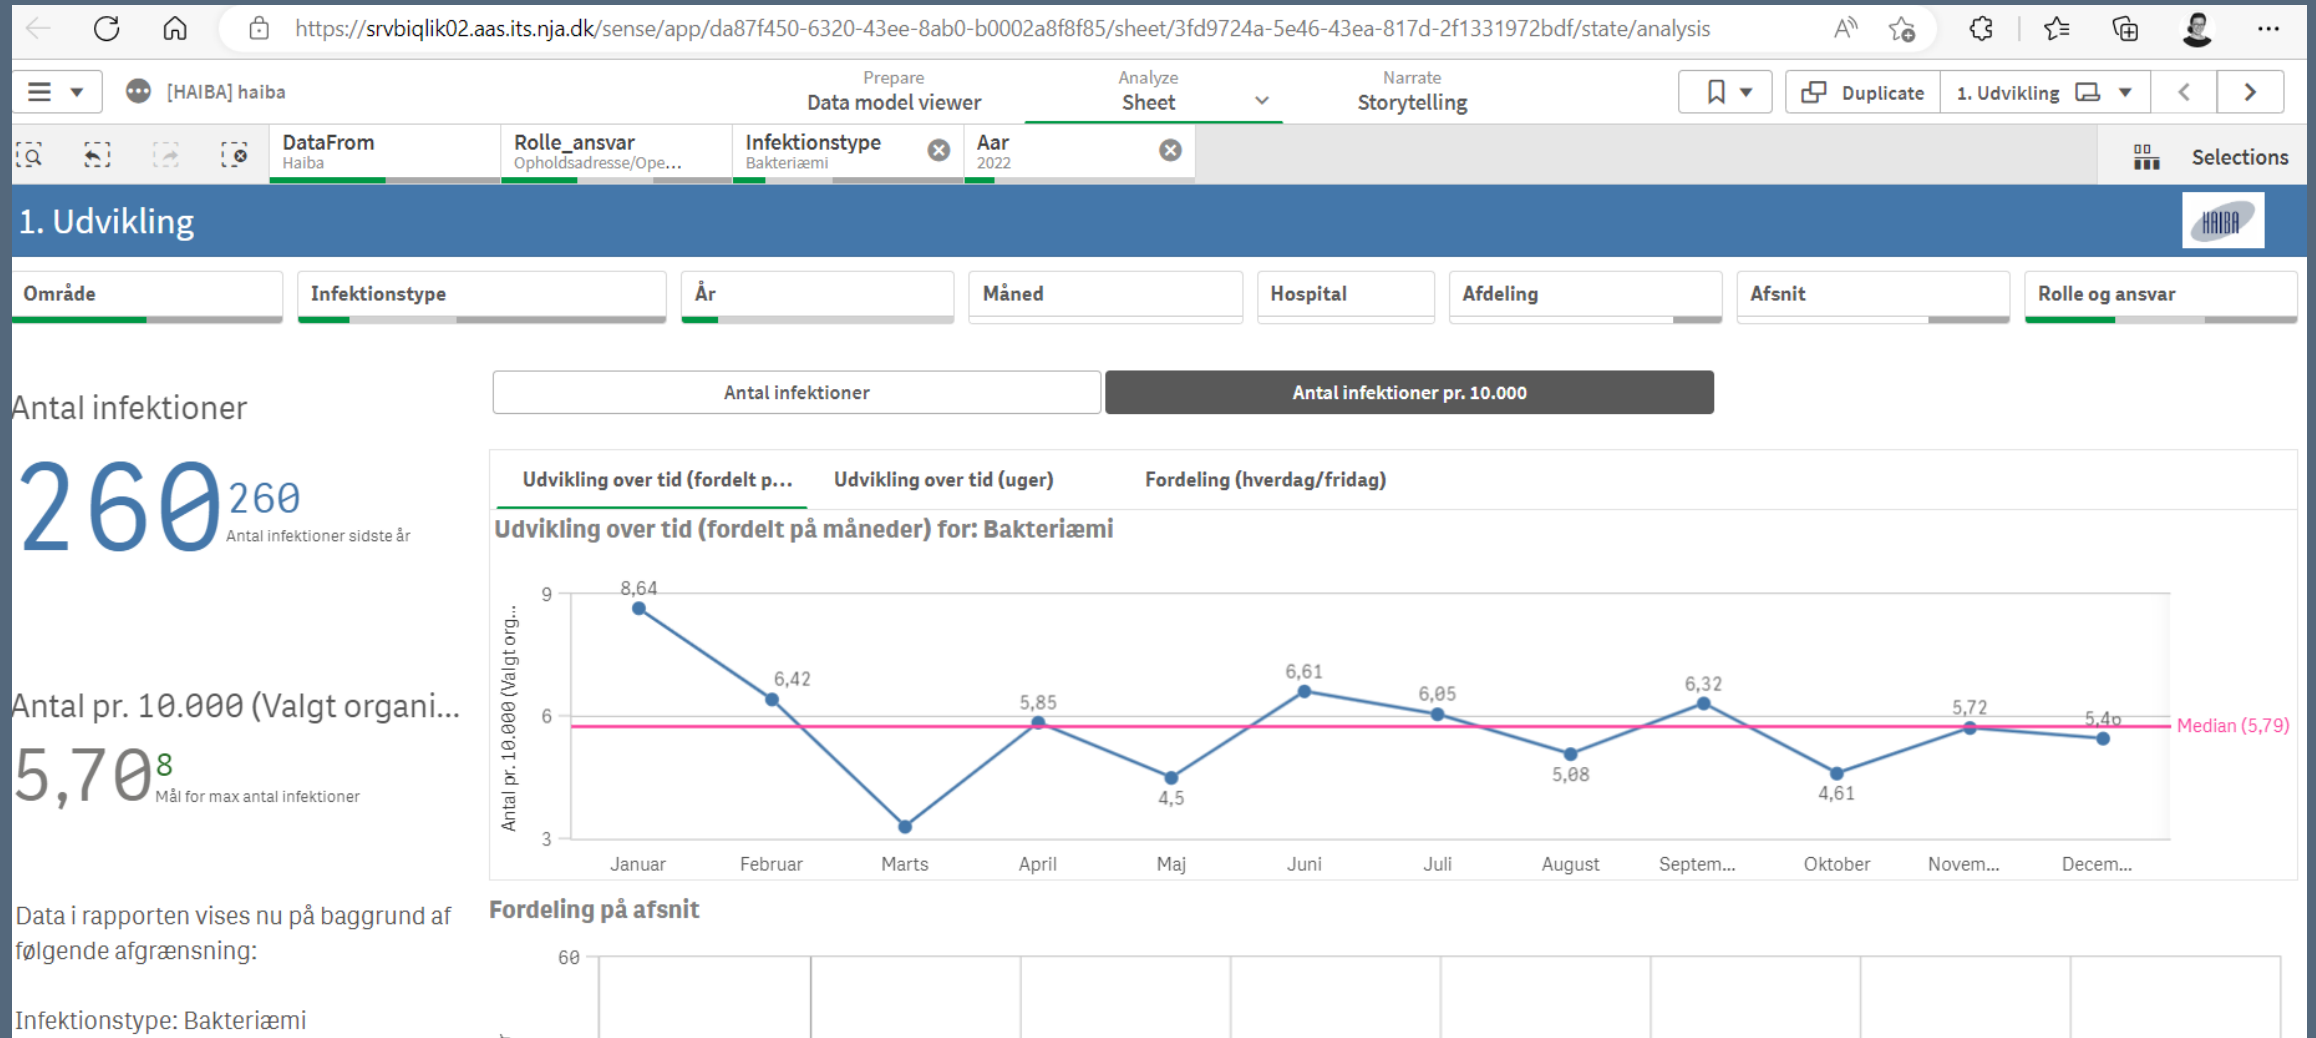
https://srvbiqlik02.aas.its.nja.dk/sense/app/da87f450-6320-43ee-8ab0-b0002a8f8f85/sheet/3fd9724a-5e46-43ea-817d-2f1331972bdf/state/analysis

[HAIBA] haiba

Prepare
Data model viewer

Analyze
Sheet

Narrate
Storytelling

Duplicate

1. Udvikling

DataFrom
Haiba

Rolle_ansvar
Opholdsadresse/Ope...

Infektionstype
Bakteriæmi

Aar
2022

Selections

1. Udvikling

HAIBA

Område

Infektionstype

År

Måned

Hospital

Afdeling

Afsnit

Rolle og ansvar

Antal infektioner

260 260
Antal infektioner sidste år

Antal pr. 10.000 (Valgt organi...

5,70 8
Mål for max antal infektioner

Data i rapporten vises nu på baggrund af følgende afgrænsning:

Infektionstype: Bakteriæmi

Antal infektioner

Antal infektioner pr. 10.000

Udvikling over tid (fordelt p...

Udvikling over tid (uger)

Fordeling (hverdag/fridag)

Udvikling over tid (fordelt på måneder) for: Bakteriæmi

Antal pr. 10.000 (Valgt org...

9
6
3

8,64
6,42
5,85
4,5
6,61
6,05
5,08
6,32
4,61
5,72
5,46

Median (5,79)

Januar
Februar
Marts
April
Maj
Juni
Juli
August
Septem...
Oktober
Novem...
Decem...

Fordeling på afsnit

60